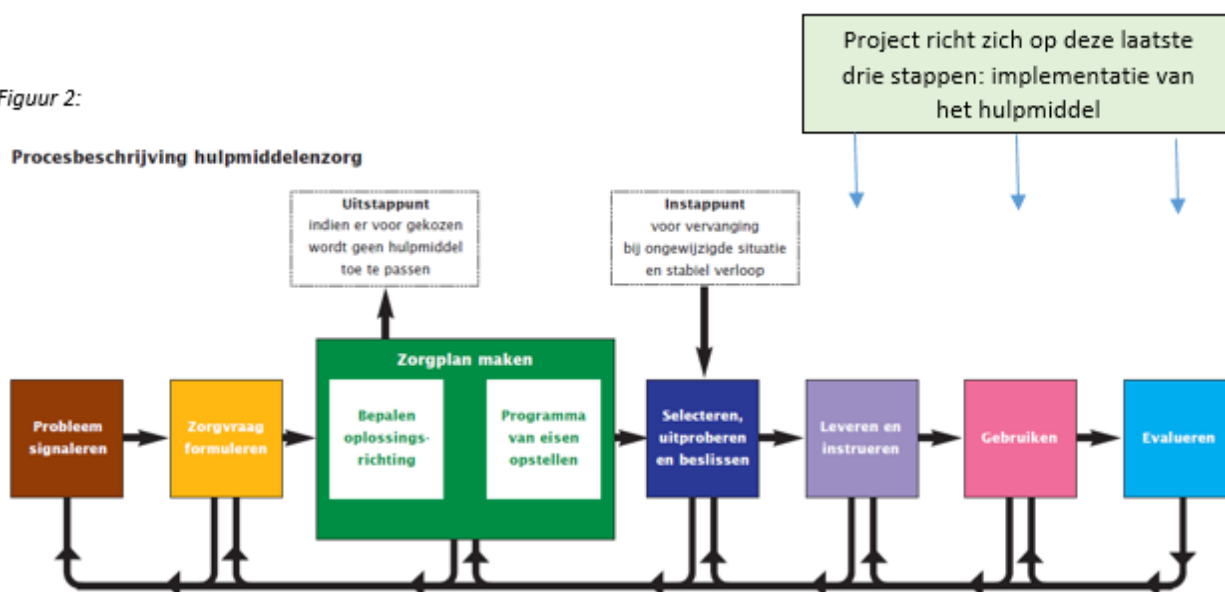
Figuur 2:

Project richt zich op deze laatste drie stappen: implementatie van het hulpmiddel

Procesbeschrijving hulpmiddelenzorg

Uitstappunt
indien er voor gekozen wordt geen hulpmiddel toe te passen

Instappunt
voor vervanging bij ongewijzigde situatie en stabiel verloop

Zorgplan maken

Probleem signaleren

Zorgvraag formuleren

Bepalen oplossingsrichting

Programma van eisen opstellen

Selecteren, uitproberen en beslissen

Leveren en instrueren

Gebruiken

Evalueren